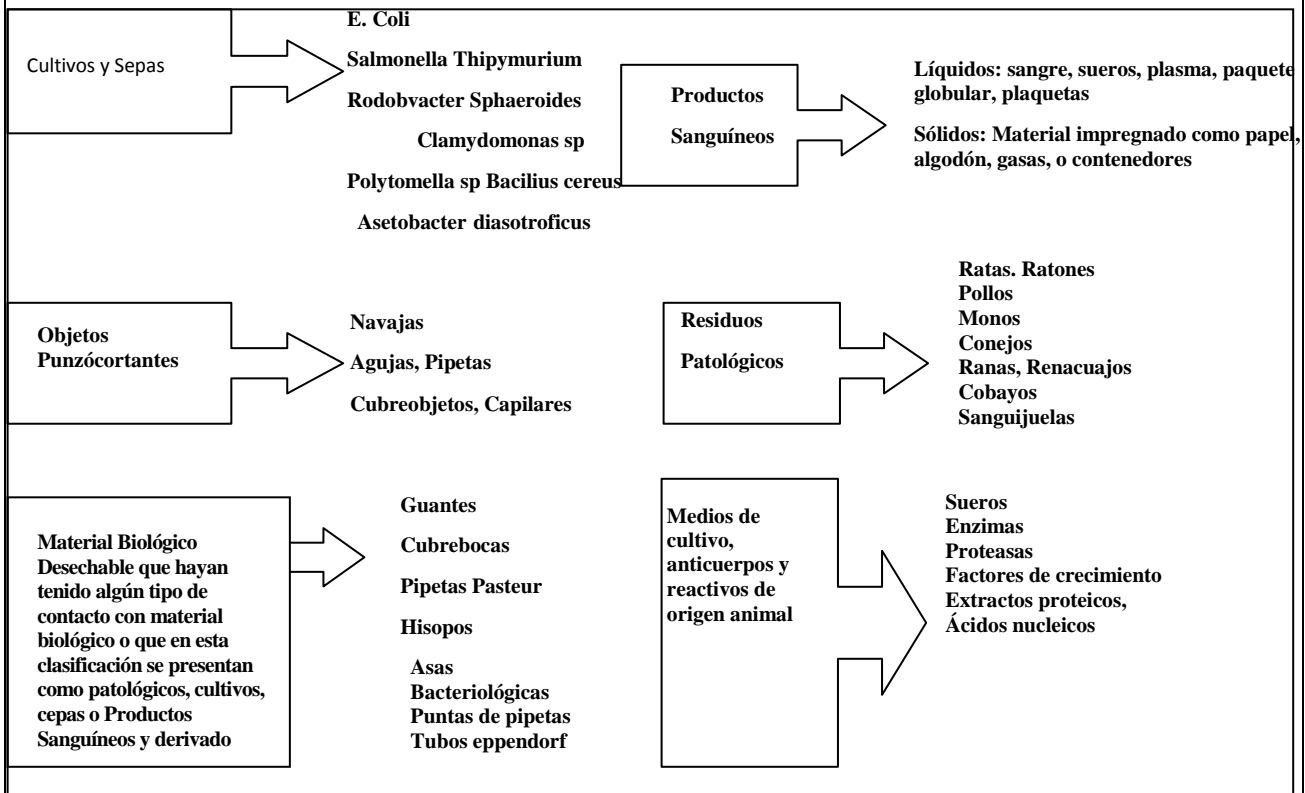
Cultivos y Sepas

E. Coli
Salmonella Thipymurium
Rodobvacter Sphaeroides
Clamydomonas sp
Polytomella sp Bacilius cereus
Asetobacter diasotroficus

Productos
Sanguíneos

Líquidos: sangre, sueros, plasma, paquete globular, plaquetas

Sólidos: Material impregnado como papel, algodón, gasas, o contenedores

Objetos Punzócortantes

Navajas
Agujas, Pipetas
Cubreobjetos, Capilares

Residuos
Patológicos

Ratas. Ratones
Pollos
Monos
Conejos
Ranas, Renacuajos
Cobayos
Sanguijuelas

Material Biológico Desechable que hayan tenido algún tipo de contacto con material biológico o que en esta clasificación se presentan como patológicos, cultivos, cepas o Productos Sanguíneos y derivado

Guantes
Cubrebocas
Pipetas Pasteur
Hisopos
Asas Bacteriológicas
Puntas de pipetas
Tubos eppendorf

Medios de cultivo, anticuerpos y reactivos de origen animal

Sueros
Enzimas
Proteasas
Factores de crecimiento
Extractos proteicos,
Ácidos nucleicos